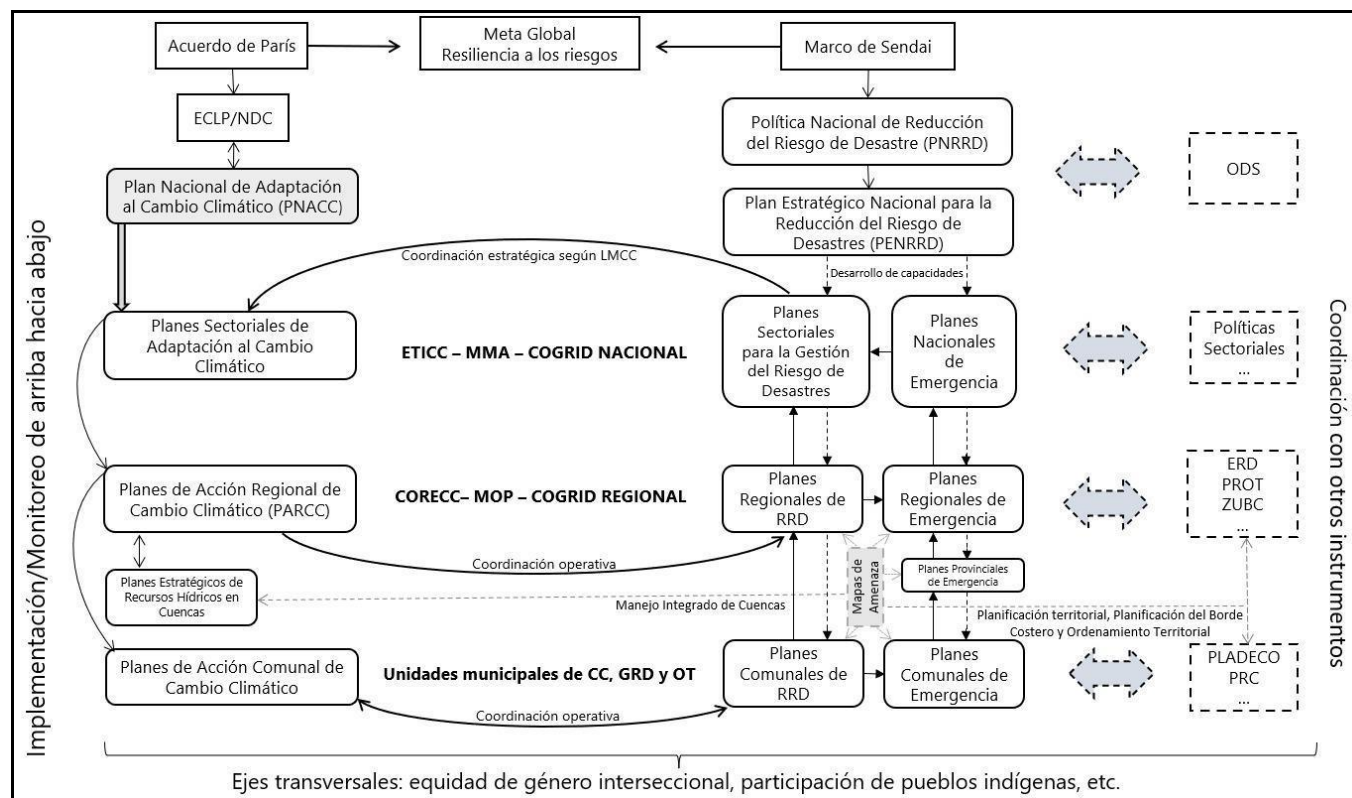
Acuerdo de París

Meta Global
Resiliencia a los riesgos

Marco de Sendai

ECLP/NDC

Política Nacional de Reducción del Riesgo de Desastre (PNRRD)

ODS

Plan Nacional de Adaptación al Cambio Climático (PNACC)

Plan Estratégico Nacional para la Reducción del Riesgo de Desastres (PENRRD)

Implementación/Monitoreo de arriba hacia abajo

Coordinación estratégica según LMCC

Desarrollo de capacidades

Coordinación con otros instrumentos

Planes Sectoriales de Adaptación al Cambio Climático

ETICC – MMA – COGRID NACIONAL

Planes Sectoriales para la Gestión del Riesgo de Desastres

Planes Nacionales de Emergencia

Políticas Sectoriales
...

Planes de Acción Regional de Cambio Climático (PARCC)

CORECC– MOP – COGRID REGIONAL

Planes Regionales de RRD

Planes Regionales de Emergencia

ERD
PROT
ZUBC
...

Coordinación operativa

Mapas de Amenaza

Planes Provinciales de Emergencia

Planes Estratégicos de Recursos Hídricos en Cuencas

Manejo Integrado de Cuencas

Planificación territorial, Planificación del Borde Costero y Ordenamiento Territorial

Planes de Acción Comunal de Cambio Climático

Unidades municipales de CC, GRD y OT

Planes Comunales de RRD

Planes Comunales de Emergencia

PLADECO
PRC
...

Coordinación operativa

Ejes transversales: equidad de género interseccional, participación de pueblos indígenas, etc.